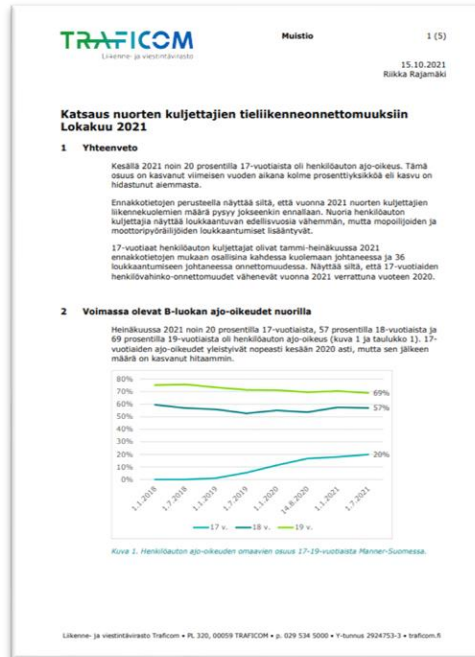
TRAFICOM
Liikenne- ja viestintävirasto

Muistio

1 (5)

15.10.2021
Riikka Rajamäki

Katsaus nuorten kuljettajien tieliikenneonnettomuuksiin Lokakuu 2021

1 Yhteenveto

Kesällä 2021 noin 20 prosentilla 17-vuotiaista oli henkilöauton ajo-oikeus. Tämä osuus on kasvanut viimeisen vuoden aikana kolme prosenttiyksikköä eli kasvu on hidastunut aiemmasta.

Ennakkotietojen perusteella näyttää siltä, että vuonna 2021 nuorten kuljettajien liikennekuolemien määrä pysyy jokseenkin ennallaan. Nuoria henkilöauton kuljettajia näyttää loukkaantuvan edellisvuosia vähemmän, mutta mopoilijoiden ja moottoripyöräilijöiden loukkaantumiset lisääntyvät.

17-vuotiaat henkilöauton kuljettajat olivat tammi-heinäkuussa 2021 ennakkotietojen mukaan osallisina kahdessa kuolemaan johtaneessa ja 36 loukkaantumiseen johtaneessa onnettomuudessa. Näyttää siltä, että 17-vuotiaiden henkilövahinko-onnettomuudet vähenevät vuonna 2021 verrattuna vuoteen 2020.

2 Voimassa olevat B-luokan ajo-oikeudet nuorilla

Heinäkuussa 2021 noin 20 prosentilla 17-vuotiaista, 57 prosentilla 18-vuotiaista ja 69 prosentilla 19-vuotiaista oli henkilöauton ajo-oikeus (kuva 1 ja taulukko 1). 17-vuotiaiden ajo-oikeudet yleistyivät nopeasti kesään 2020 asti, mutta sen jälkeen määrä on kasvanut hitaammin.

80%
70%
60%
50%
40%
30%
20%
10%
0%
69%
57%
20%
1.1.2018
1.7.2018
1.1.2019
1.7.2019
1.1.2020
14.8.2020
1.1.2021
1.7.2021
17 v.
18 v.
19 v.

Kuva 1. Henkilöauton ajo-oikeuden omaavien osuus 17-19-vuotiaista Manner-Suomessa.

Liikenne- ja viestintävirasto Traficom • PL 320, 00059 TRAFICOM • p. 029 534 5000 • Y-tunnus 2924753-3 • traficom.fi